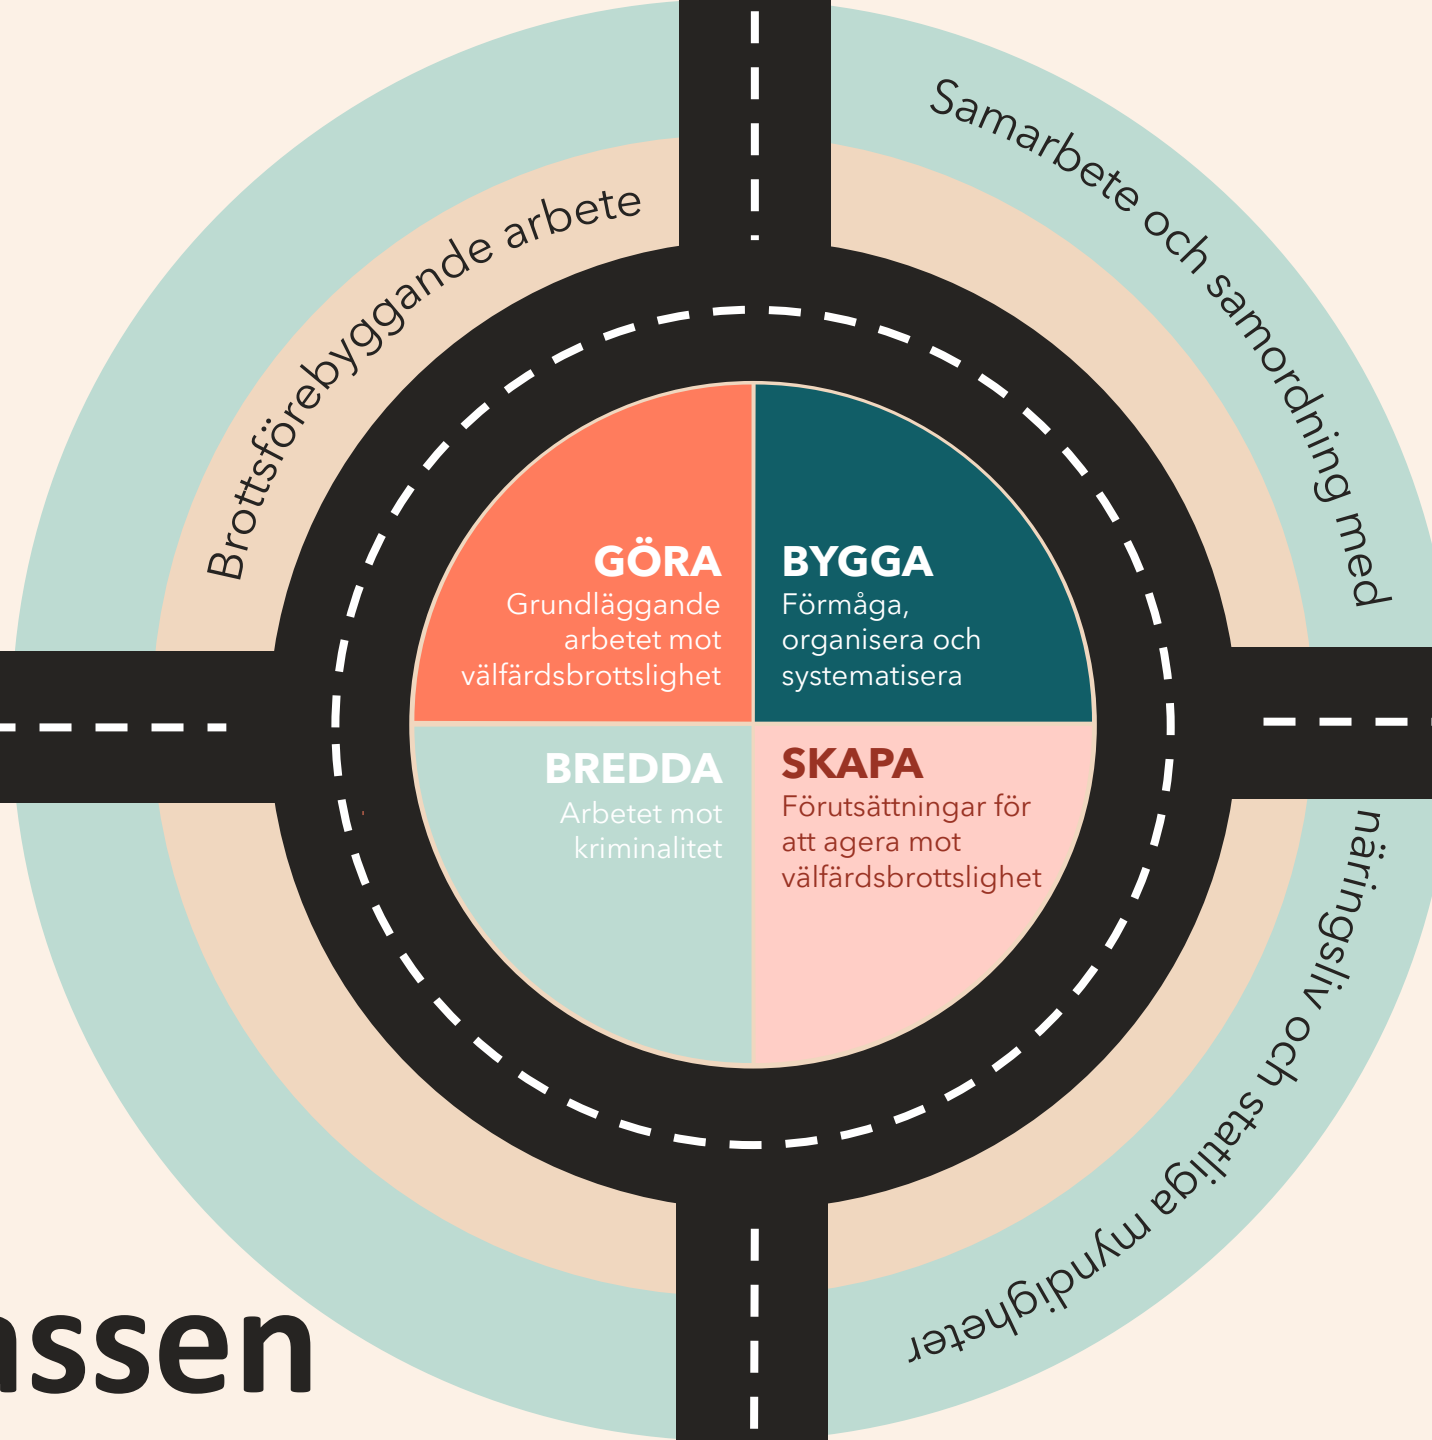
Brottsförebyggande arbete

Samarbete och samordning med näringsliv och statliga myndigheter

GÖRA
Grundläggande arbetet mot välfärdsbrottslighet

BYGGA
Förmåga, organisera och systematisera

BREDDA
Arbetet mot kriminalitet

SKAPA
Förutsättningar för att agera mot välfärdsbrottslighet

ssen